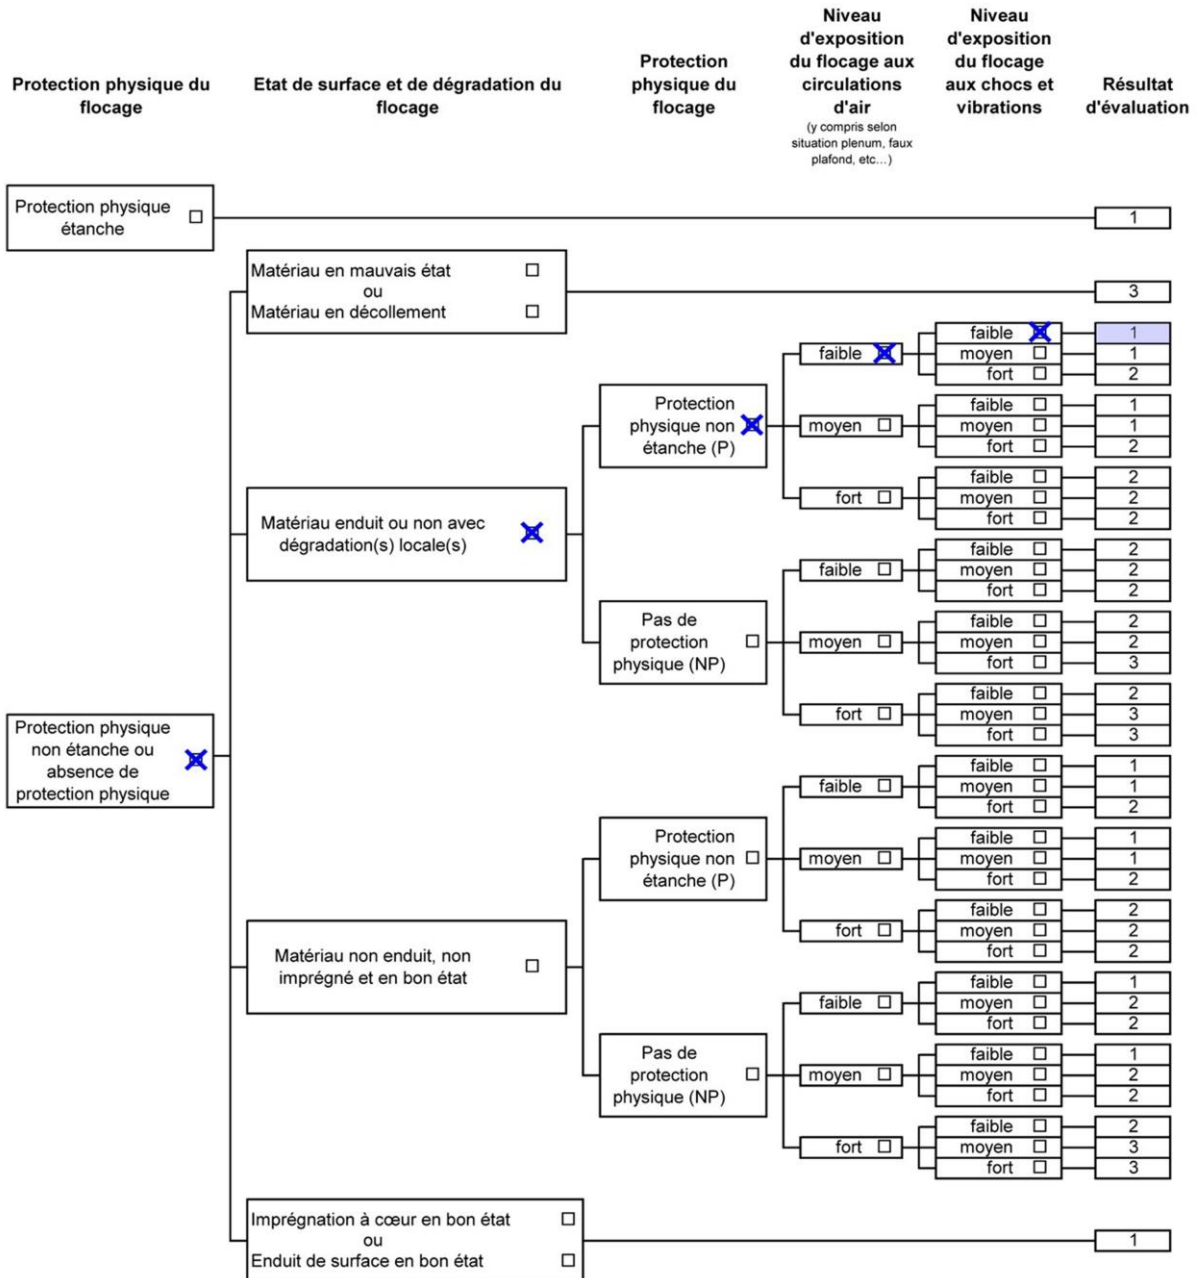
Protection physique du flocage

Etat de surface et de dégradation du flocage

Protection physique du flocage

Niveau d'exposition du flocage aux circulations d'air
(y compris selon situation plenum, faux plafond, etc…)

Niveau d'exposition du flocage aux chocs et vibrations

Résultat d'évaluation

Protection physique étanche ☐ — 1

Protection physique non étanche ou absence de protection physique ☒

Matériau en mauvais état ☐
ou
Matériau en décollement ☐ — 3

Matériau enduit ou non avec dégradation(s) locale(s) ☒

Protection physique non étanche (P) ☒
faible ☒: faible ☒ 1; moyen ☐ 1; fort ☐ 2
moyen ☐: faible ☐ 1; moyen ☐ 1; fort ☐ 2
fort ☐: faible ☐ 2; moyen ☐ 2; fort ☐ 2

Pas de protection physique (NP) ☐
faible ☐: faible ☐ 2; moyen ☐ 2; fort ☐ 2
moyen ☐: faible ☐ 2; moyen ☐ 2; fort ☐ 3
fort ☐: faible ☐ 2; moyen ☐ 3; fort ☐ 3

Matériau non enduit, non imprégné et en bon état ☐

Protection physique non étanche (P) ☐
faible ☐: faible ☐ 1; moyen ☐ 1; fort ☐ 2
moyen ☐: faible ☐ 1; moyen ☐ 1; fort ☐ 2
fort ☐: faible ☐ 2; moyen ☐ 2; fort ☐ 2

Pas de protection physique (NP) ☐
faible ☐: faible ☐ 1; moyen ☐ 2; fort ☐ 2
moyen ☐: faible ☐ 1; moyen ☐ 2; fort ☐ 2
fort ☐: faible ☐ 2; moyen ☐ 3; fort ☐ 3

Imprégnation à cœur en bon état ☐
ou
Enduit de surface en bon état ☐ — 1